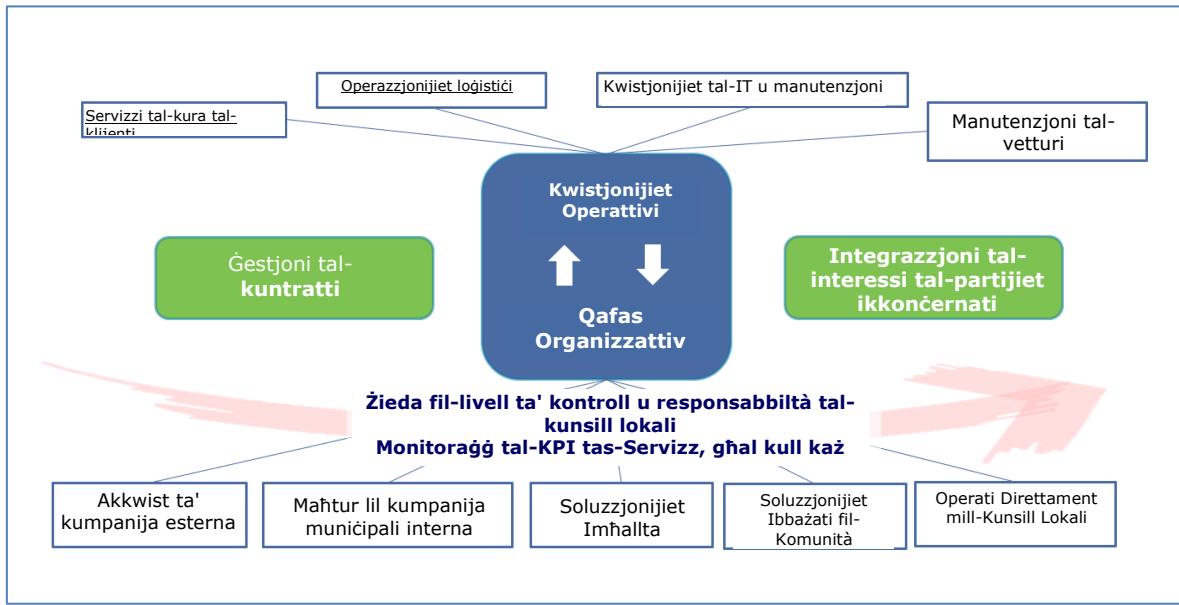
Operazzjonijiet loġistiċi

Kwistjonijiet tal-IT u manutenzjoni

Servizzi tal-kura tal-klijenti

Manutenzjoni tal-vetturi

Kwistjonijiet Operattivi

Qafas Organizzattiv

Ġestjoni tal-kuntratti

Integrazzjoni tal-interessi tal-partijiet ikkonċernati

Żieda fil-livell ta' kontroll u responsabbiltà tal-kunsill lokali
Monitoraġġ tal-KPI tas-Servizz, għal kull każ

Akkwist ta' kumpanija esterna

Maħtur lil kumpanija muniċipali interna

Soluzzjonijiet Imħallta

Soluzzjonijiet Ibbażati fil-Komunità

Operati Direttament mill-Kunsill Lokali